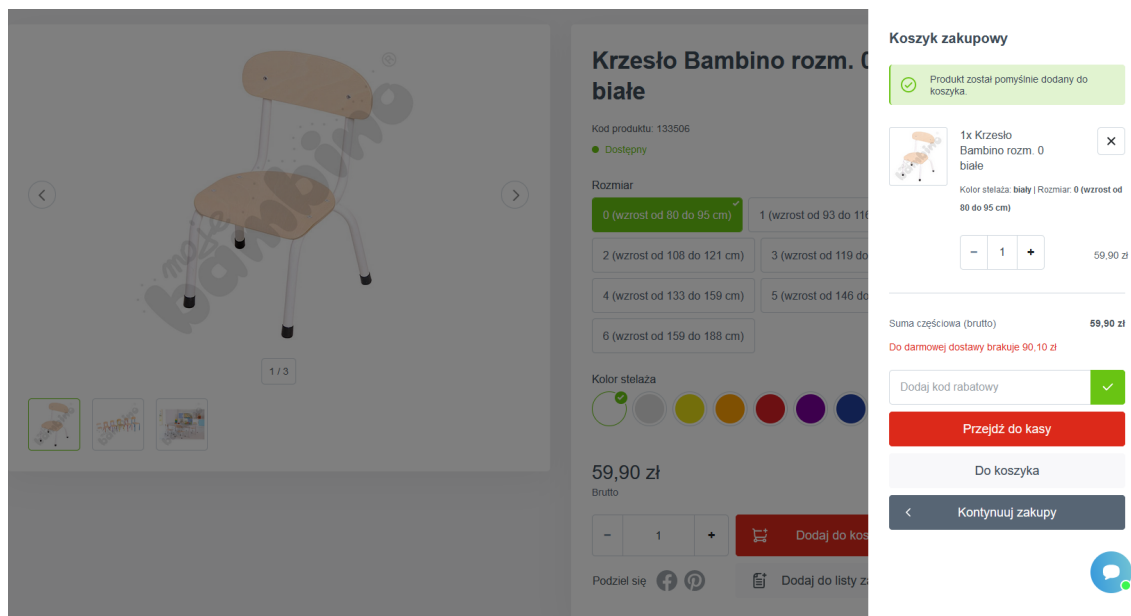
Krzesło Bambino rozm. 0 białe

Kod produktu: 133506

Dostępny

Rozmiar

0 (wzrost od 80 do 95 cm)
1 (wzrost od 93 do 116
2 (wzrost od 108 do 121 cm)
3 (wzrost od 119 do
4 (wzrost od 133 do 159 cm)
5 (wzrost od 146 do
6 (wzrost od 159 do 188 cm)

Kolor stelaża

1 / 3

59,90 zł
Brutto

− 1 +

Dodaj do kos

Podziel się

Dodaj do listy za

Koszyk zakupowy

Produkt został pomyślnie dodany do koszyka.

1x Krzesło Bambino rozm. 0 białe

Kolor stelaża: biały | Rozmiar: 0 (wzrost od 80 do 95 cm)

− 1 +

59,90 zł

Suma częściowa (brutto) 59,90 zł

Do darmowej dostawy brakuje 90,10 zł

Dodaj kod rabatowy

Przejdź do kasy

Do koszyka

Kontynuuj zakupy